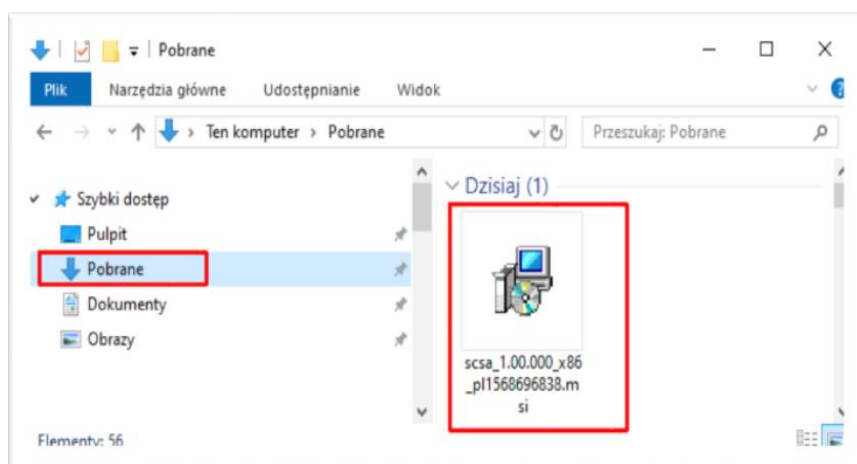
Pobrane

Plik Narzędzia główne Udostępnianie Widok

Ten komputer › Pobrane

Przeszukaj: Pobrane

Szybki dostęp
Pulpit
Pobrane
Dokumenty
Obrazy

Dzisiaj (1)

scsa_1.00.000_x86_pl1568696838.msi

Elementy: 56